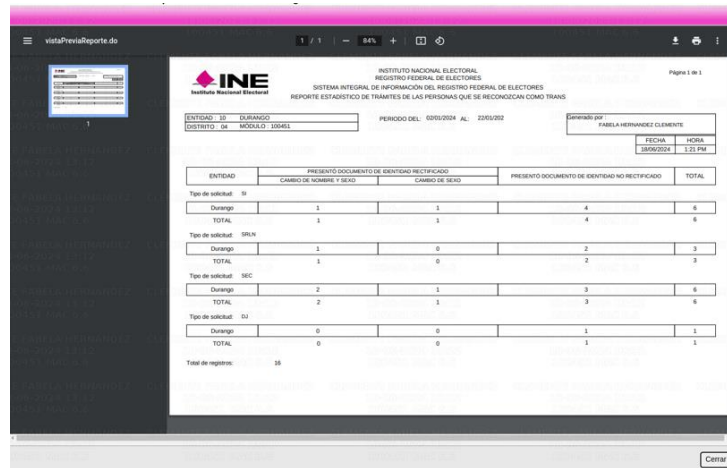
vistaPreviaReporte.do

1 / 1 | — 84% +

1

INE
Instituto Nacional Electoral

INSTITUTO NACIONAL ELECTORAL
REGISTRO FEDERAL DE ELECTORES
SISTEMA INTEGRAL DE INFORMACIÓN DEL REGISTRO FEDERAL DE ELECTORES
REPORTE ESTADISTICO DE TRÁMITES DE LAS PERSONAS QUE SE RECONOZCAN COMO TRANS

Página 1 de 1

ENTIDAD : 10 DURANGO
DISTRITO : 04 MÓDULO : 100451

PERIODO DEL: 02/01/2024 AL: 22/01/202

Generado por :
FABELA HERNANDEZ CLEMENTE

| FECHA | HORA |
|---|---|
| 18/06/2024 | 1:21 PM |

| ENTIDAD | PRESENTÓ DOCUMENTO DE IDENTIDAD RECTIFICADO: CAMBIO DE NOMBRE Y SEXO | PRESENTÓ DOCUMENTO DE IDENTIDAD RECTIFICADO: CAMBIO DE SEXO | PRESENTÓ DOCUMENTO DE IDENTIDAD NO RECTIFICADO | TOTAL |
|---|---|---|---|---|
| Tipo de solicitud: SI | | | | |
| Durango | 1 | 1 | 4 | 6 |
| TOTAL | 1 | 1 | 4 | 6 |
| Tipo de solicitud: SRLN | | | | |
| Durango | 1 | 0 | 2 | 3 |
| TOTAL | 1 | 0 | 2 | 3 |
| Tipo de solicitud: SEC | | | | |
| Durango | 2 | 1 | 3 | 6 |
| TOTAL | 2 | 1 | 3 | 6 |
| Tipo de solicitud: DJ | | | | |
| Durango | 0 | 0 | 1 | 1 |
| TOTAL | 0 | 0 | 1 | 1 |

Total de registros: 16

Cerrar